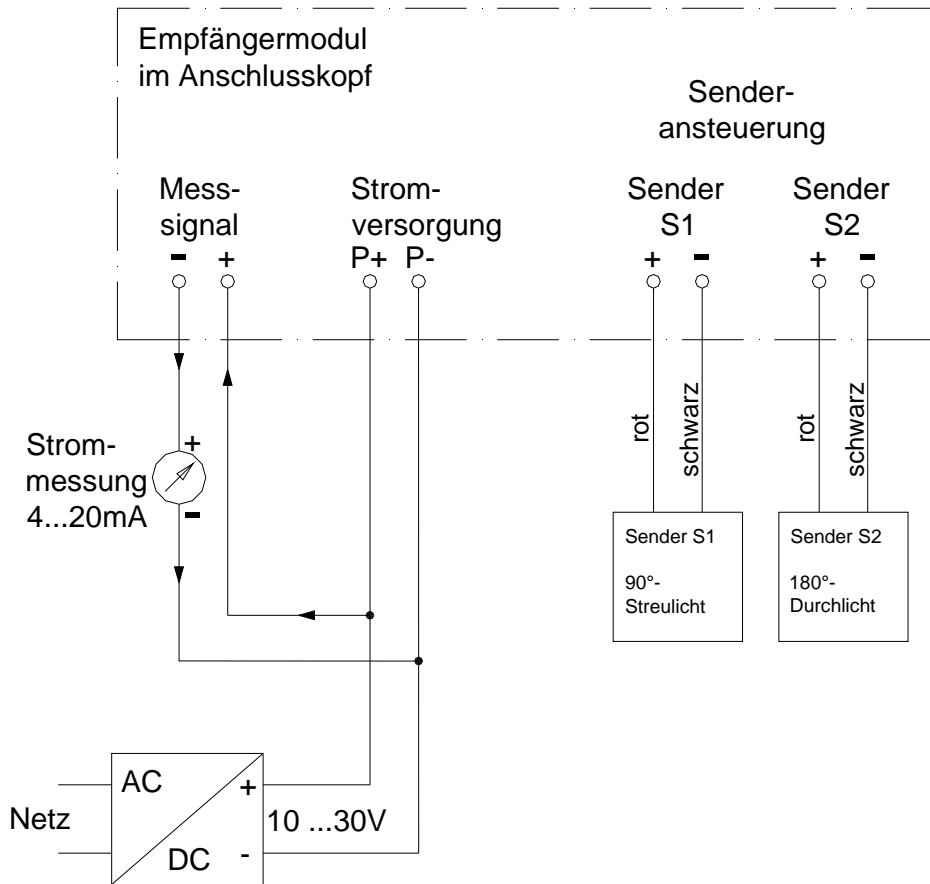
Empfängermodul im Anschlusskopf

Senderansteuerung

Messsignal
- +

Stromversorgung
P+ P-

Sender S1
+ -

Sender S2
+ -

rot
schwarz

rot
schwarz

Strommessung 4...20mA
+
-

Sender S1
90°-Streulicht

Sender S2
180°-Durchlicht

AC
DC
+
-
Netz
10 ...30V